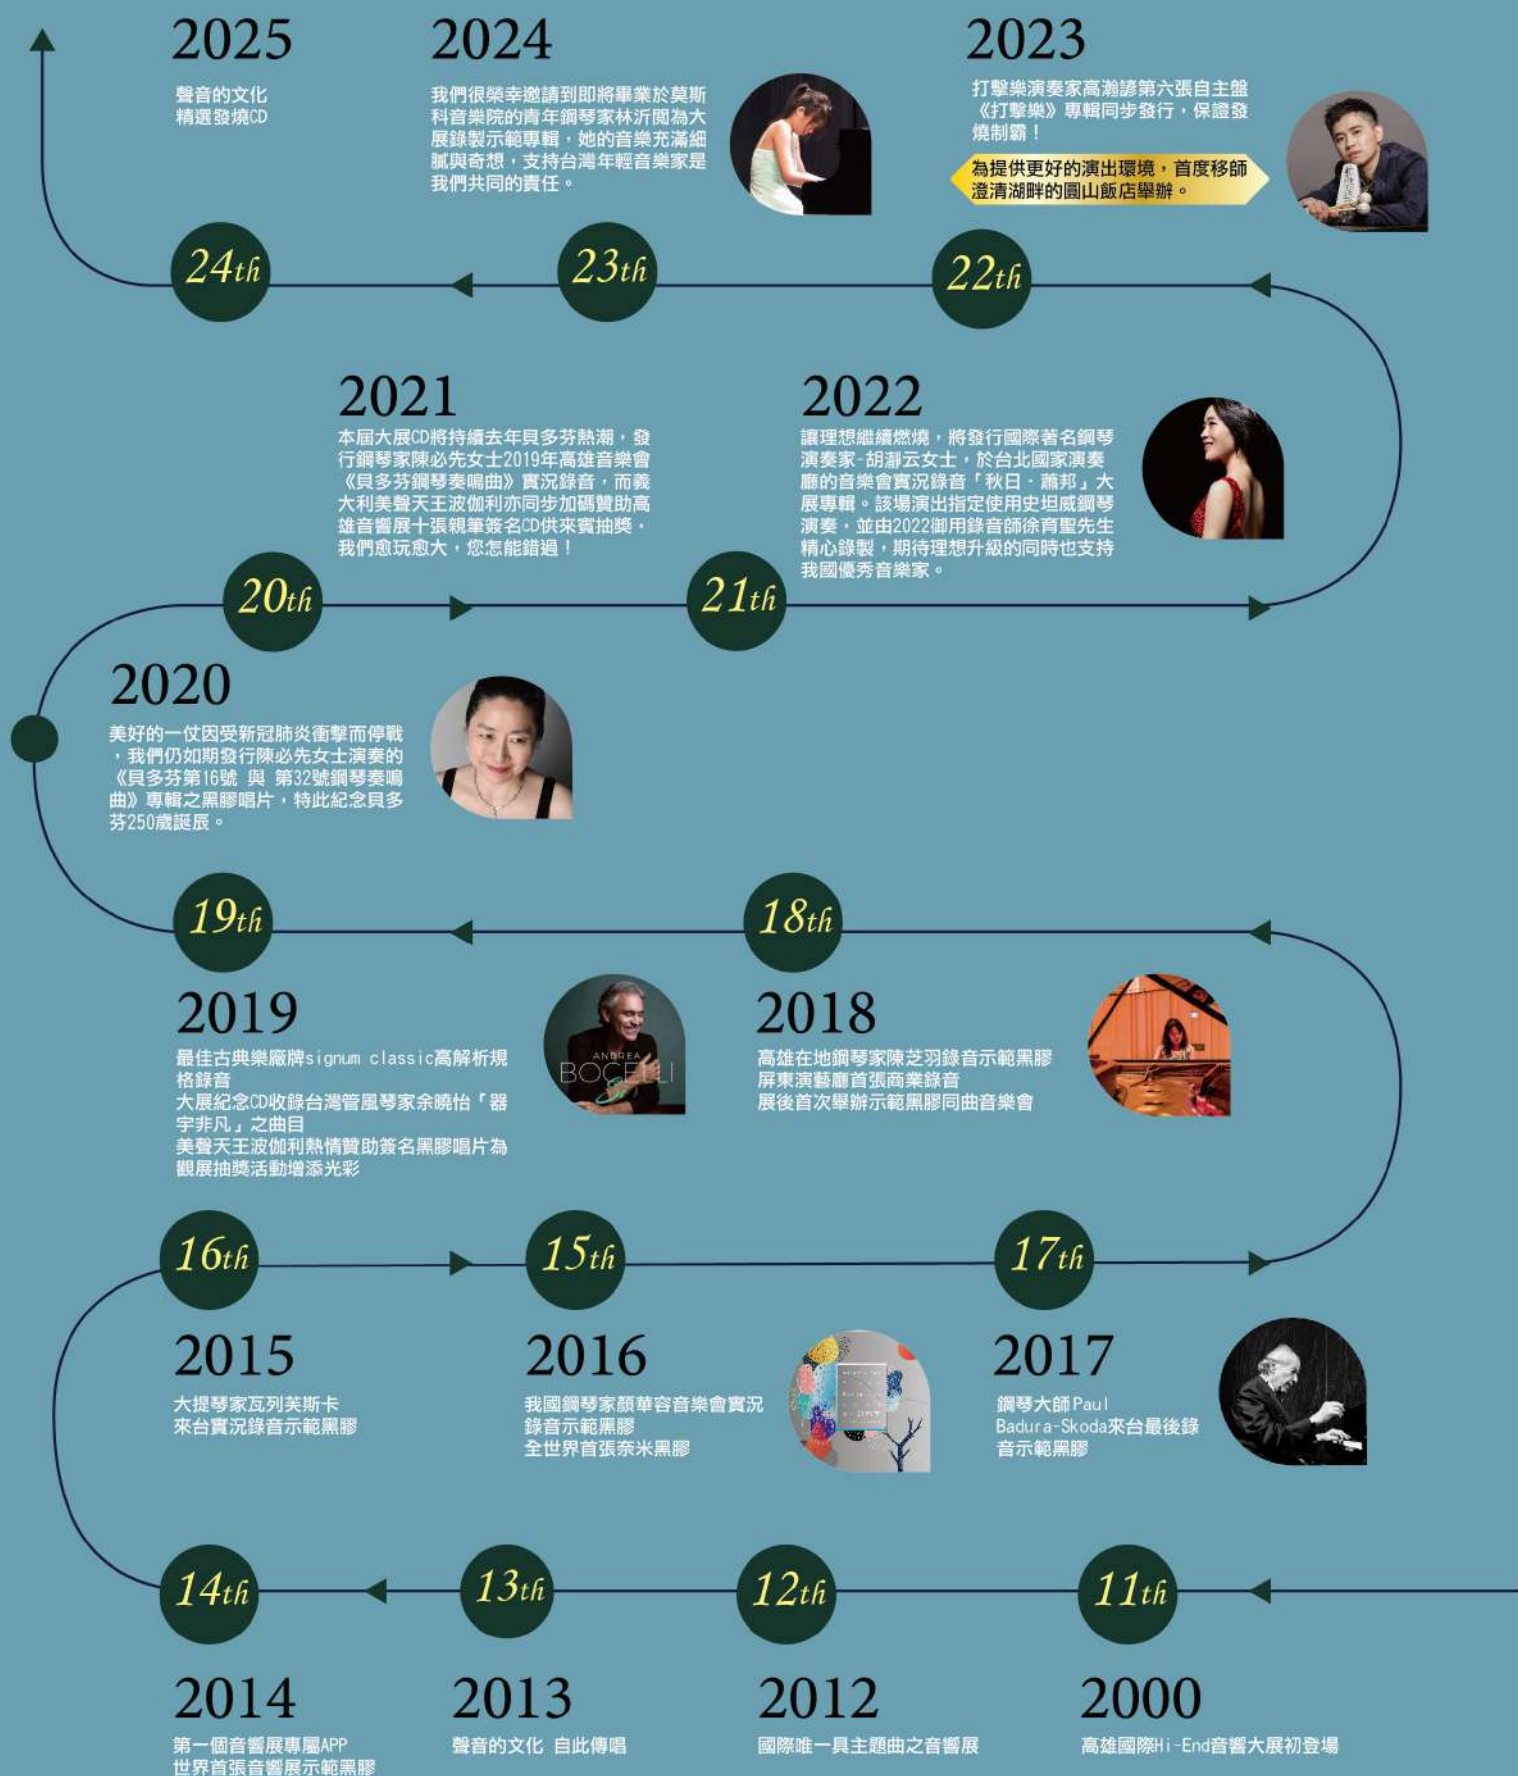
2025
聲音的文化
精選發燒CD

2024
我們很榮幸邀請到即將畢業於莫斯科音樂院的青年鋼琴家林沂閩為大展錄製示範專輯，她的音樂充滿細膩與奇想，支持台灣年輕音樂家是我們共同的責任。

2023
打擊樂演奏家高瀚諺第六張自主盤《打擊樂》專輯同步發行，保證發燒制霸！
為提供更好的演出環境，首度移師澄清湖畔的圓山飯店舉辦。

24th
23th
22th

2021
本屆大展CD將持續去年貝多芬熱潮，發行鋼琴家陳必先女士2019年高雄音樂會《貝多芬鋼琴奏鳴曲》實況錄音，而義大利美聲天王波伽利亦同步加碼贊助高雄音響展十張親筆簽名CD供來賓抽獎，我們愈玩愈大，您怎能錯過！

2022
讓理想繼續燃燒，將發行國際著名鋼琴演奏家-胡瀞云女士，於台北國家演奏廳的音樂會實況錄音「秋日．蕭邦」大展專輯。該場演出指定使用史坦威鋼琴演奏，並由2022御用錄音師徐育聖先生精心錄製，期待理想升級的同時也支持我國優秀音樂家。

20th
21th

2020
美好的一仗因受新冠肺炎衝擊而停戰，我們仍如期發行陳必先女士演奏的《貝多芬第16號 與 第32號鋼琴奏鳴曲》專輯之黑膠唱片，特此紀念貝多芬250歲誕辰。

19th
18th

2019
最佳古典樂廠牌signum classic高解析規格錄音
大展紀念CD收錄台灣管風琴家余曉怡「器宇非凡」之曲目
美聲天王波伽利熱情贊助簽名黑膠唱片為觀展抽獎活動增添光彩

ANDREA BOCELLI

2018
高雄在地鋼琴家陳芝羽錄音示範黑膠
屏東演藝廳首張商業錄音
展後首次舉辦示範黑膠同曲音樂會

16th
15th
17th

2015
大提琴家瓦列芙斯卡來台實況錄音示範黑膠

2016
我國鋼琴家顏華容音樂會實況錄音示範黑膠
全世界首張奈米黑膠

2017
鋼琴大師Paul Badura-Skoda來台最後錄音示範黑膠

14th
13th
12th
11th

2014
第一個音響展專屬APP
世界首張音響展示範黑膠

2013
聲音的文化 自此傳唱

2012
國際唯一具主題曲之音響展

2000
高雄國際Hi-End音響大展初登場